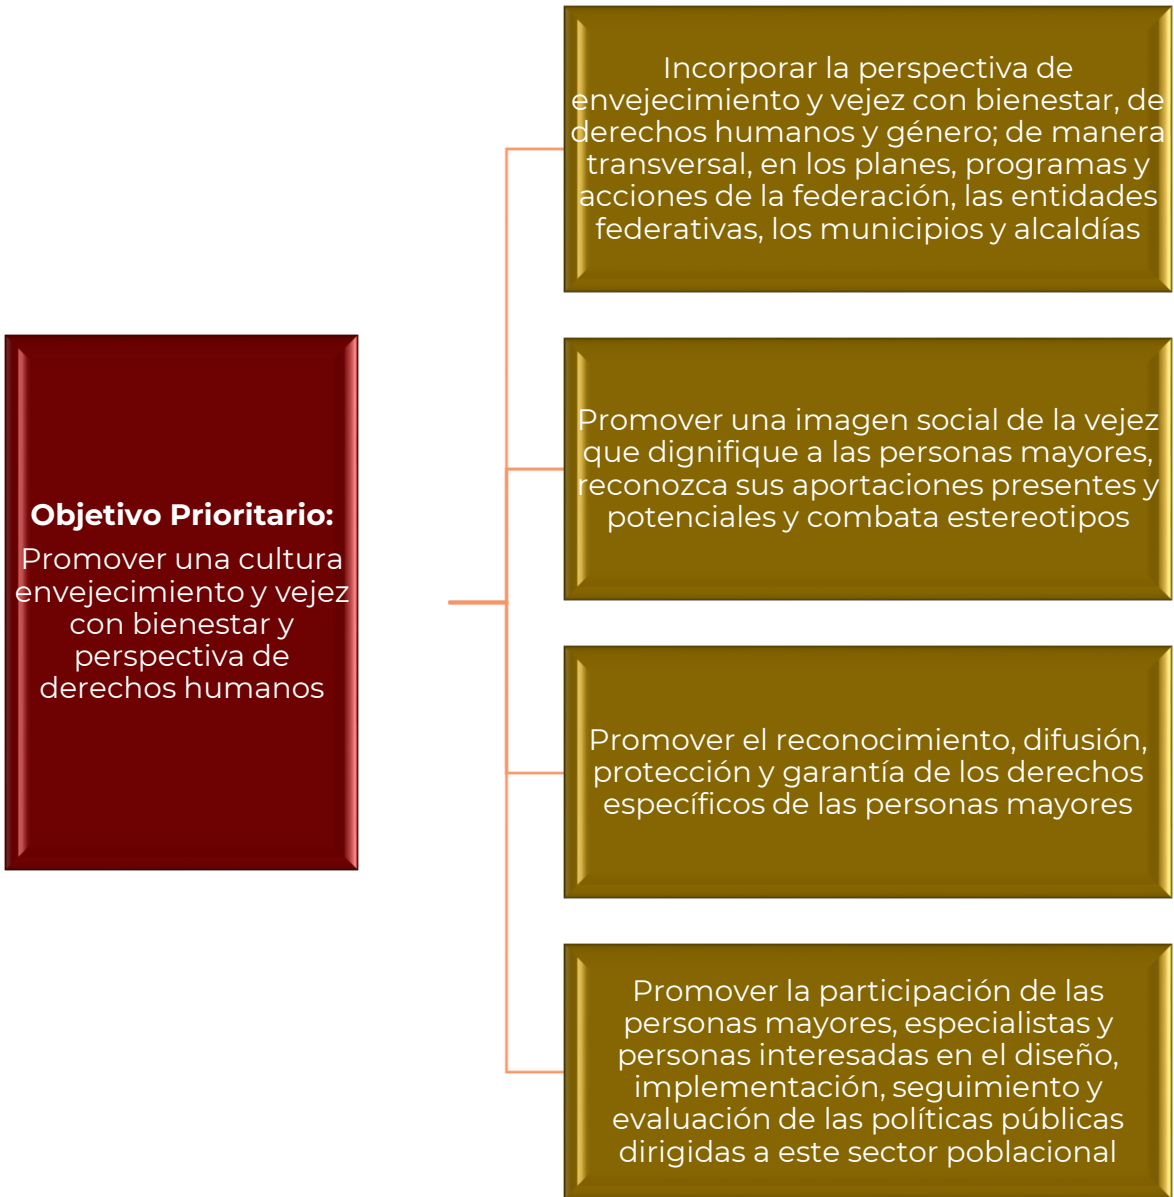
**Objetivo Prioritario:**
Promover una cultura envejecimiento y vejez con bienestar y perspectiva de derechos humanos

Incorporar la perspectiva de envejecimiento y vejez con bienestar, de derechos humanos y género; de manera transversal, en los planes, programas y acciones de la federación, las entidades federativas, los municipios y alcaldías

Promover una imagen social de la vejez que dignifique a las personas mayores, reconozca sus aportaciones presentes y potenciales y combata estereotipos

Promover el reconocimiento, difusión, protección y garantía de los derechos específicos de las personas mayores

Promover la participación de las personas mayores, especialistas y personas interesadas en el diseño, implementación, seguimiento y evaluación de las políticas públicas dirigidas a este sector poblacional